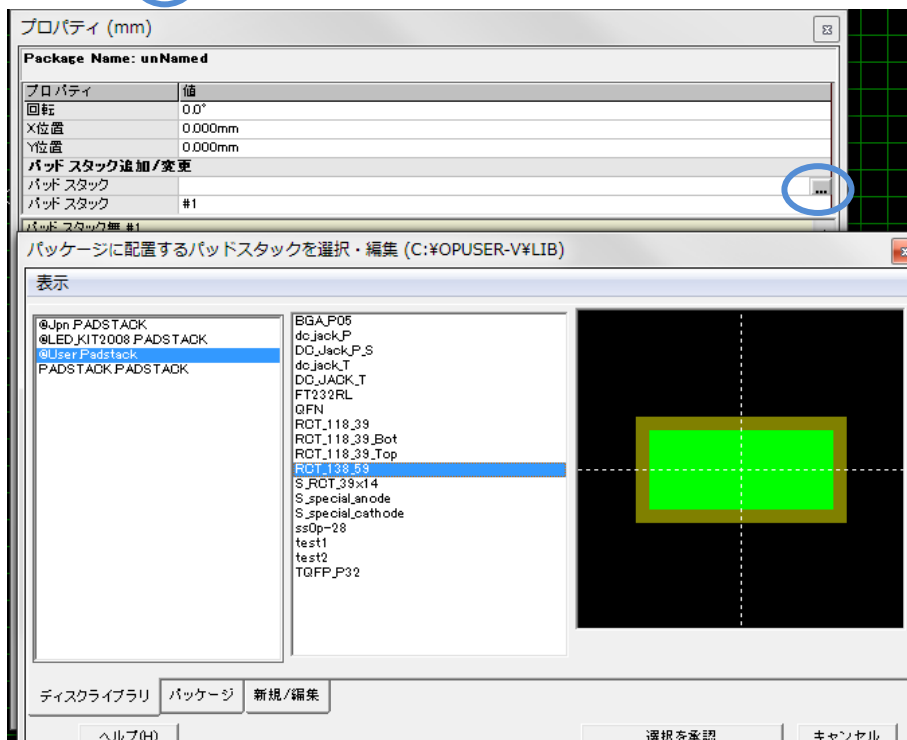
プロパティ (mm)

Package Name: unNamed

| プロパティ | 値 |
|---|---|
| 回転 | 0.0° |
| X位置 | 0.000mm |
| Y位置 | 0.000mm |
| パッド スタック追加/変更 | |
| パッド スタック | ... |
| パッド スタック | #1 |

パッド スタック無 #1

パッケージに配置するパッドスタックを選択・編集 (C:¥OPUSER-V¥LIB)

表示

@Jpn.PADSTACK
@LED_KIT2008.PADSTACK
@User.Padstack
PADSTACK.PADSTACK

BGA_P05
dc_jack_P
DC_Jack_P_S
dc_jack_T
DC_JACK_T
FT232RL
QFN
RCT_118_39
RCT_118_39_Bot
RCT_118_39_Top
RCT_138_59
S_RCT_39x14
S_special_anode
S_special_cathode
ss0p-28
test1
test2
TQFP_P32

ディスクライブラリ
パッケージ
新規/編集

ヘルプ(H)
選択を承認
キャンセル